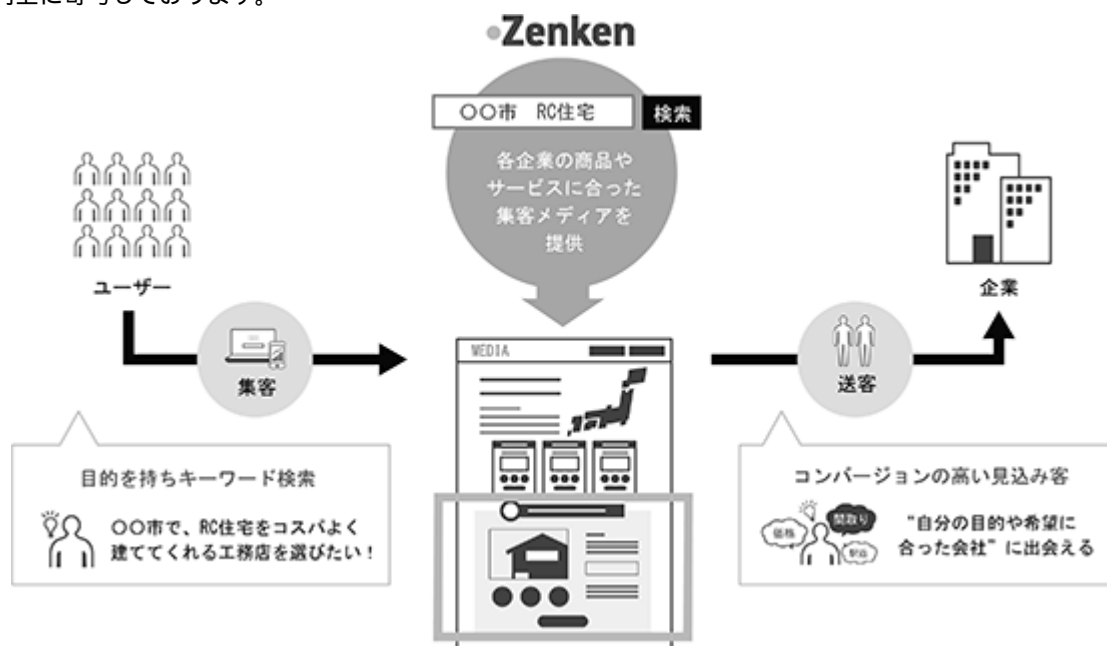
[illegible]上に寄与しております。

Zenken

〇〇市 RC住宅 検索

各企業の商品やサービスに合った集客メディアを提供

ユーザー

集客

MEDIA

送客

企業

目的を持ちキーワード検索

〇〇市で、RC住宅をコスパよく建ててくれる工務店を選びたい！

コンバージョンの高い見込み客

価格 間取り 立地

"自分の目的や希望に合った会社" に出会える